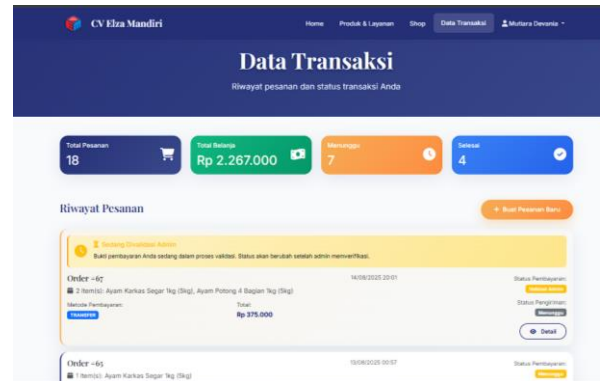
CV Elza Mandiri

Home Produk & Layanan Shop Data Transaksi Mutiara Devania

Data Transaksi

Riwayat pesanan dan status transaksi Anda

Total Pesanan
18

Total Belanja
Rp 2.267.000

Menunggu
7

Selesai
4

Riwayat Pesanan

+ Buat Pesanan Baru

Sedang Diverifikasi Admin
Bukti pembayaran Anda sedang dalam proses validasi. Status akan berubah setelah admin memverifikasi.

Order #67
14/08/2025 20:01
2 item(s): Ayam Karkas Segar 1kg (5kg), Ayam Potong 4 Bagian 1kg (5kg)
Status Pembayaran:
Validasi Admin
Metode Pembayaran:
TRANSFER
Total:
Rp 375.000
Status Pengiriman:
Menunggu
Detail

Order #65
13/08/2025 00:57
1 item(s): Ayam Karkas Segar 1kg (5kg)
Status Pembayaran:
Menunggu